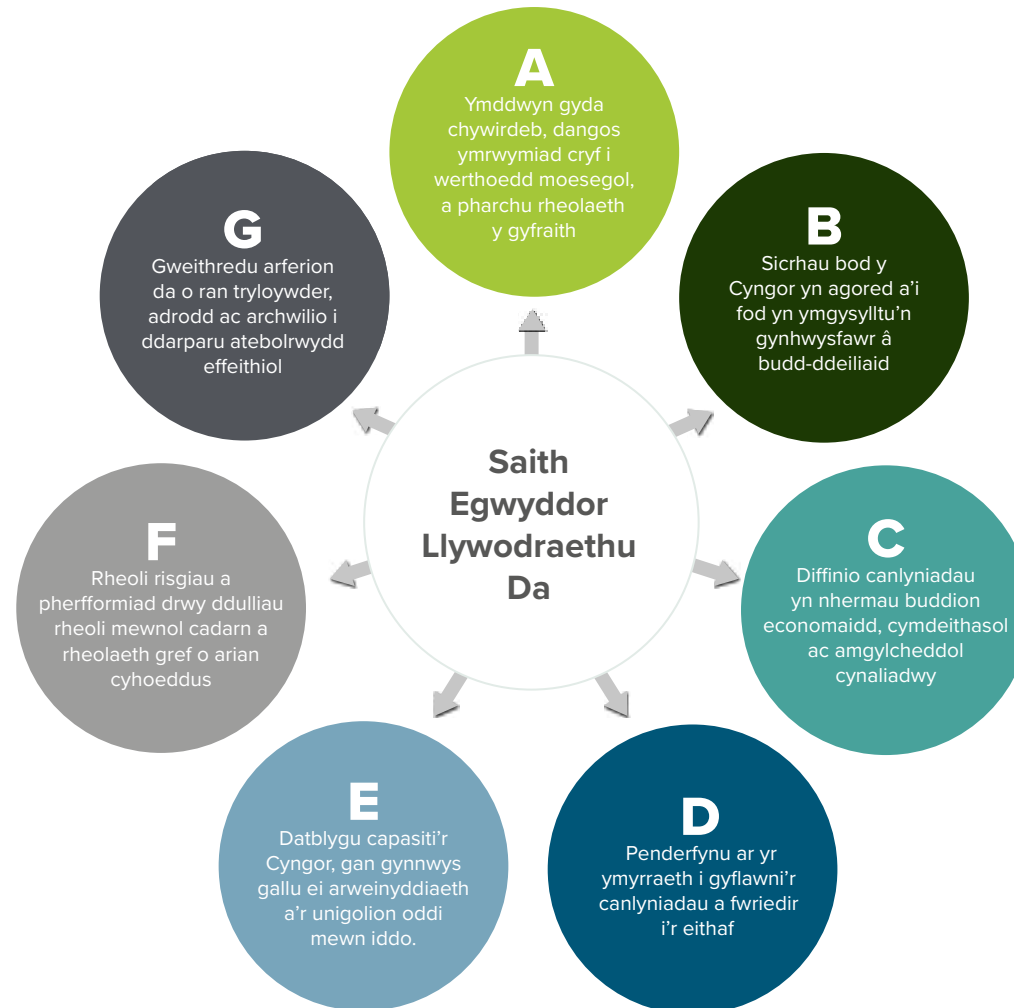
Saith Egwyddor Llywodraethu Da

A
Ymddwyn gyda chywirdeb, dangos ymrwymiad cryf i werthoedd moesegol, a pharchu rheolaeth y gyfraith

B
Sicrhau bod y Cyngor yn agored a’i fod yn ymgysylltu’n gynhwysfawr â budd-ddeiliaid

C
Diffinio canlyniadau yn nhermau buddion economaidd, cymdeithasol ac amgylcheddol cynaliadwy

D
Penderfynu ar yr ymyrraeth i gyflawni’r canlyniadau a fwriedir i’r eithaf

E
Datblygu capasiti’r Cyngor, gan gynnwys gallu ei arweinyddiaeth a’r unigolion oddi mewn iddo.

F
Rheoli risgiau a pherfformiad drwy ddulliau rheoli mewnol cadarn a rheolaeth gref o arian cyhoeddus

G
Gweithredu arferion da o ran tryloywder, adrodd ac archwilio i ddarparu atebolrwydd effeithiol